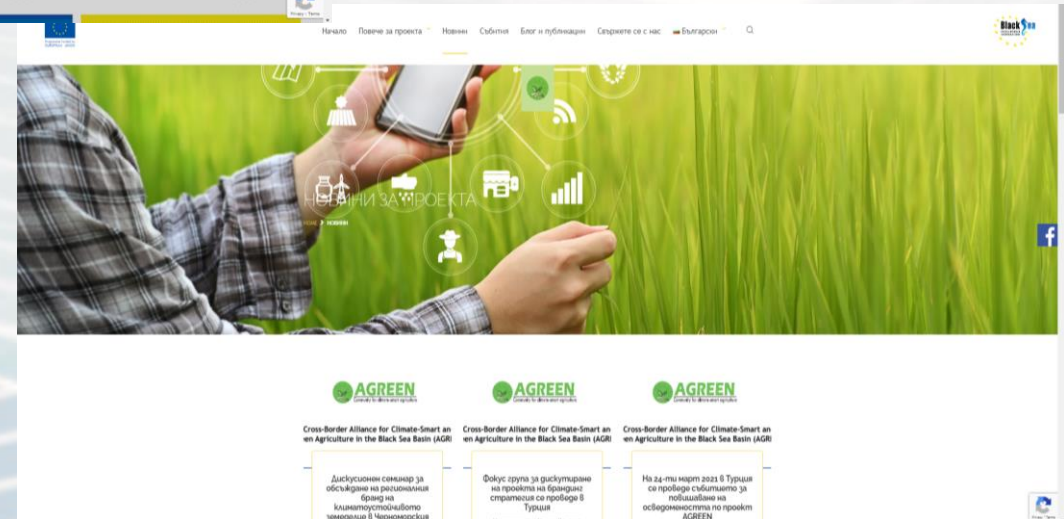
Начало Повече за проекта Новини Събития Блог и публикации Свържете се с нас Български

Black Sea

НОВИНИ ЗА ПРОЕКТА
HOME / НОВИНИ

AGREEN
Cross-Border Alliance for Climate-Smart and Green Agriculture in the Black Sea Basin (AGRI

Дискусионен семинар за обсъждане на регионалния бранд на климатоустойчивото земеделие в Черноморския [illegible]

AGREEN
Cross-Border Alliance for Climate-Smart and Green Agriculture in the Black Sea Basin (AGRI

Фокус група за дискутиране на проекта на брандинг стратегия се проведе в Турция

AGREEN
Cross-Border Alliance for Climate-Smart and Green Agriculture in the Black Sea Basin (AGRI

На 24-ти март 2021 в Турция се проведе събитието за повишаване на осведомеността по проект AGREEN